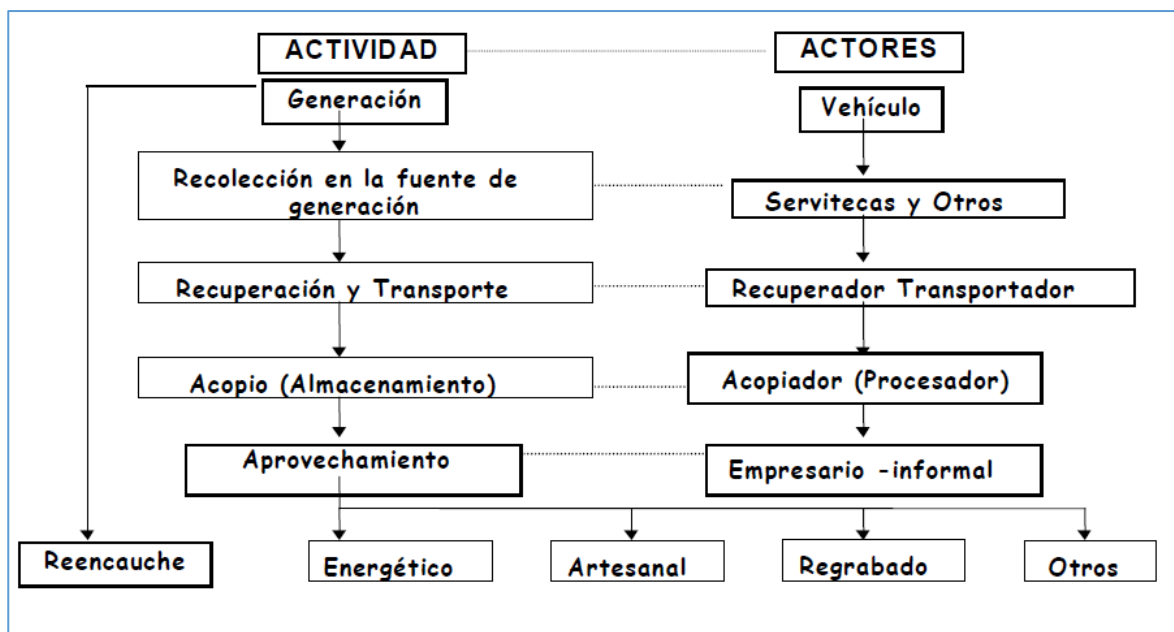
ACTIVIDAD

ACTORES

Generación

Vehículo

Recolección en la fuente de generación

Servitecas y Otros

Recuperación y Transporte

Recuperador Transportador

Acopio (Almacenamiento)

Acopiador (Procesador)

Aprovechamiento

Empresario -informal

Reencauche

Energético

Artesanal

Regrabado

Otros